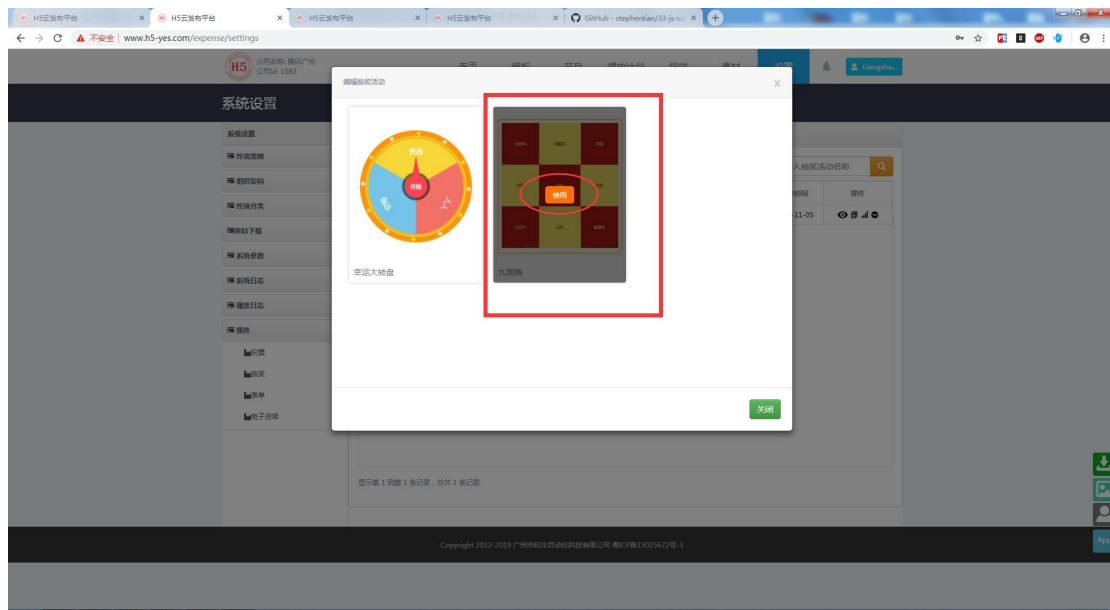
H5云发布平台 × H5云发布平台 × H5云发布平台 × H5云发布平台 × GitHub - stephentian/33-js-co ×

← → C ▲ 不安全 | www.h5-yes.com/expense/settings

H5 公司名称: 腾讯广州 公司id: 1083

首页 模板 节目 播放计划 终端 素材 设置 Liangsha...

系统设置

系统设置

终端策略

组织架构

终端分类

资料下载

系统参数

系统日志

播放日志

插件

投票

抽奖

表单

电子货架

编辑抽奖活动 ×

奖品 开始

幸运大转盘

使用

九宫格

关闭

入抽奖活动名称

时间 操作

-11-05

显示第 1 到第 1 条记录，总共 1 条记录

Copyright 2012-2019 广州市和本自动化科技有限公司 粤ICP备15025672号-3

App